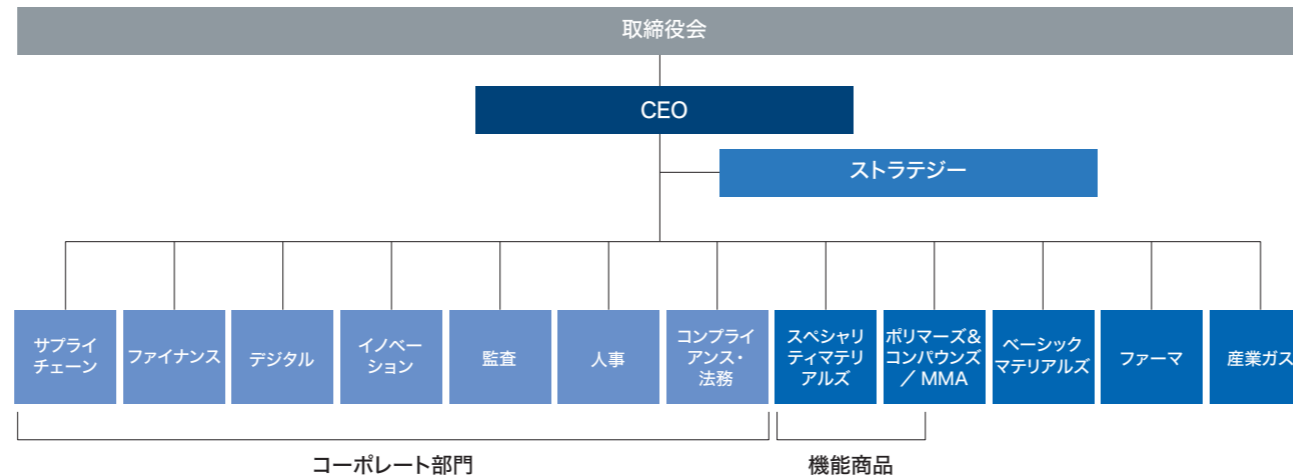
取締役会

CEO

ストラテジー

サプライチェーン

ファイナンス

デジタル

イノベーション

監査

人事

コンプライアンス・法務

スペシャリティマテリアルズ

ポリマーズ&コンパウンズ／MMA

ベーシックマテリアルズ

ファーマ

産業ガス

コーポレート部門

機能商品